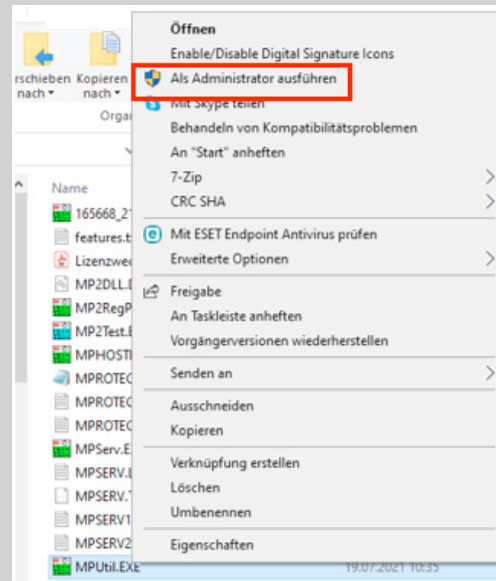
rschieben nach
Kopieren nach
Orga

Name
165668_21
features.t
Lizenzwe
MP2DLL.I
MP2RegP
MP2Test.E
MPHOST
MPROTEC
MPROTEC
MPROTEC
MPServ.E
MPSERV.E
MPSERV.T
MPSERV1
MPSERV2
MPUtil.EXE
19.07.2021 10:35

Öffnen
Enable/Disable Digital Signature Icons
Als Administrator ausführen
Mit Skype teilen
Behandeln von Kompatibilitätsproblemen
An "Start" anheften
7-Zip
CRC SHA
Mit ESET Endpoint Antivirus prüfen
Erweiterte Optionen
Freigabe
An Taskleiste anheften
Vorgängerversionen wiederherstellen
Senden an
Ausschneiden
Kopieren
Verknüpfung erstellen
Löschen
Umbenennen
Eigenschaften